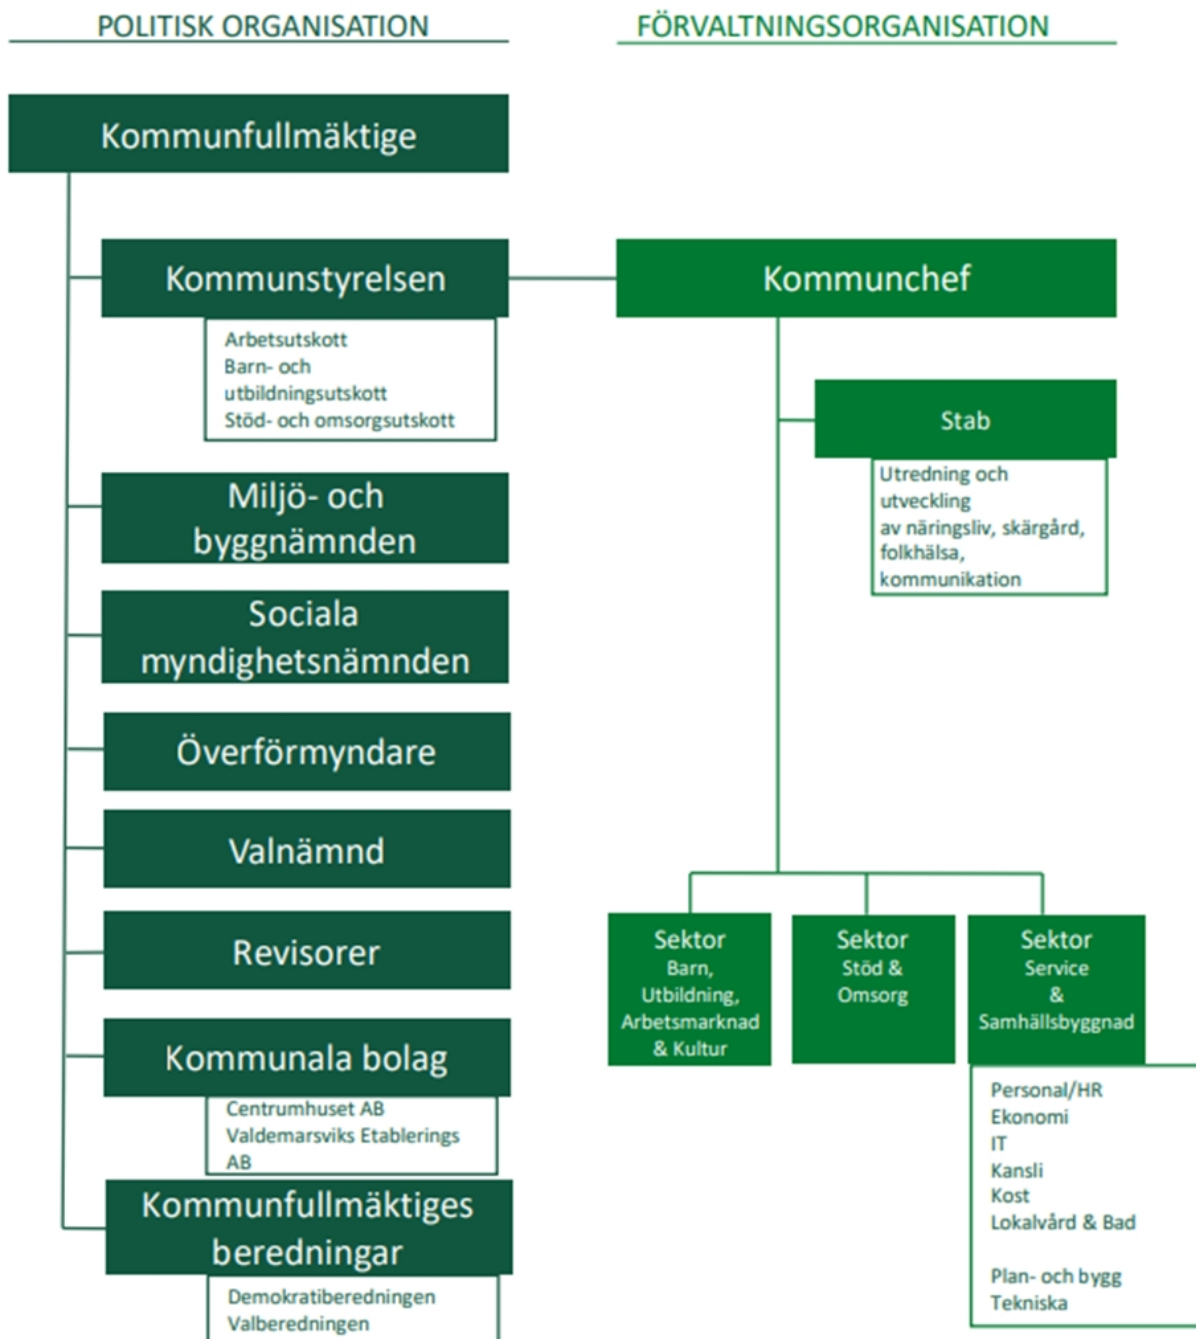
POLITISK ORGANISATION

FÖRVALTNINGSORGANISATION

Kommunfullmäktige

Kommunstyrelsen

Arbetsutskott
Barn- och utbildningsutskott
Stöd- och omsorgsutskott

Miljö- och byggnämnden

Sociala myndighetsnämnden

Överförmyndare

Valnämnd

Revisorer

Kommunala bolag

Centrumhuset AB
Valdemarsviks Etablerings AB

Kommunfullmäktiges beredningar

Demokratiberedningen
Valberedningen

Kommunchef

Stab

Utredning och utveckling
av näringsliv, skärgård, folkhälsa, kommunikation

Sektor
Barn, Utbildning, Arbetsmarknad & Kultur

Sektor
Stöd & Omsorg

Sektor
Service & Samhällsbyggnad

Personal/HR
Ekonomi
IT
Kansli
Kost
Lokalvård & Bad

Plan- och bygg
Tekniska